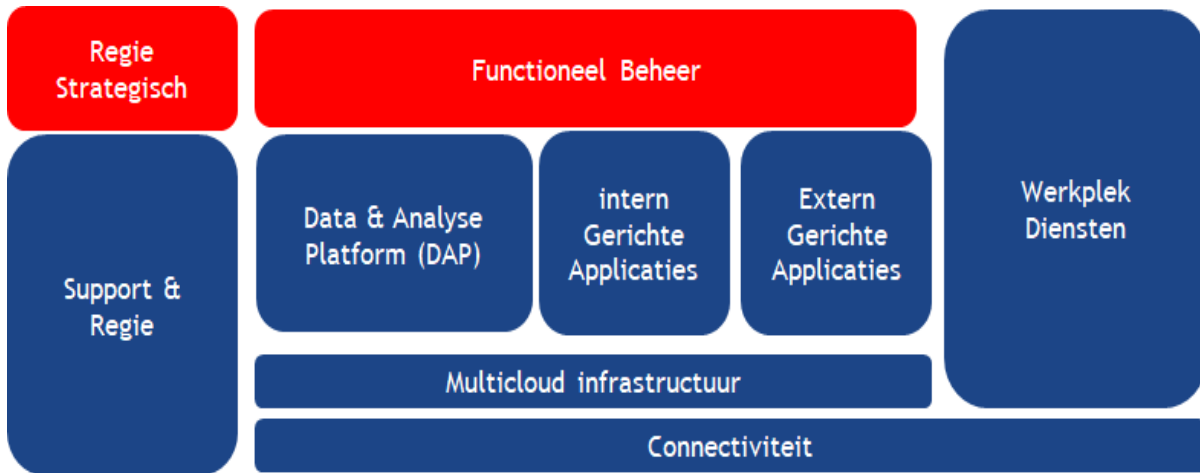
Regie Strategisch

Functioneel Beheer

Werkplek Diensten

Support & Regie

Data & Analyse Platform (DAP)

intern Gerichte Applicaties

Extern Gerichte Applicaties

Multicloud infrastructuur

Connectiviteit